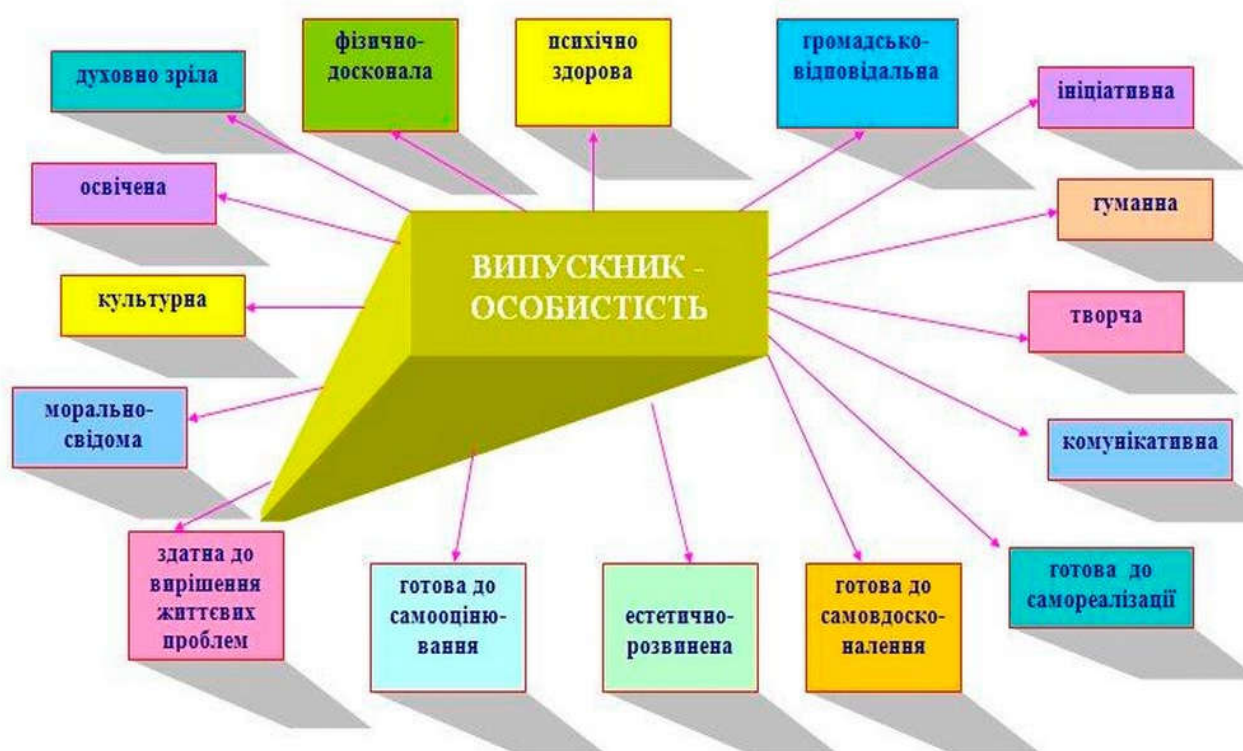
фізичнодосконала

психічно здорова

громадськовідповідальна

духовно зріла

ініціативна

освічена

гуманна

ВИПУСКНИК - ОСОБИСТІСТЬ

культурна

творча

моральносвідома

комунікативна

здатна до вирішення життєвих проблем

готова до самооціювання

естетичнорозвинена

готова до самовдосконалення

готова до самореалізації